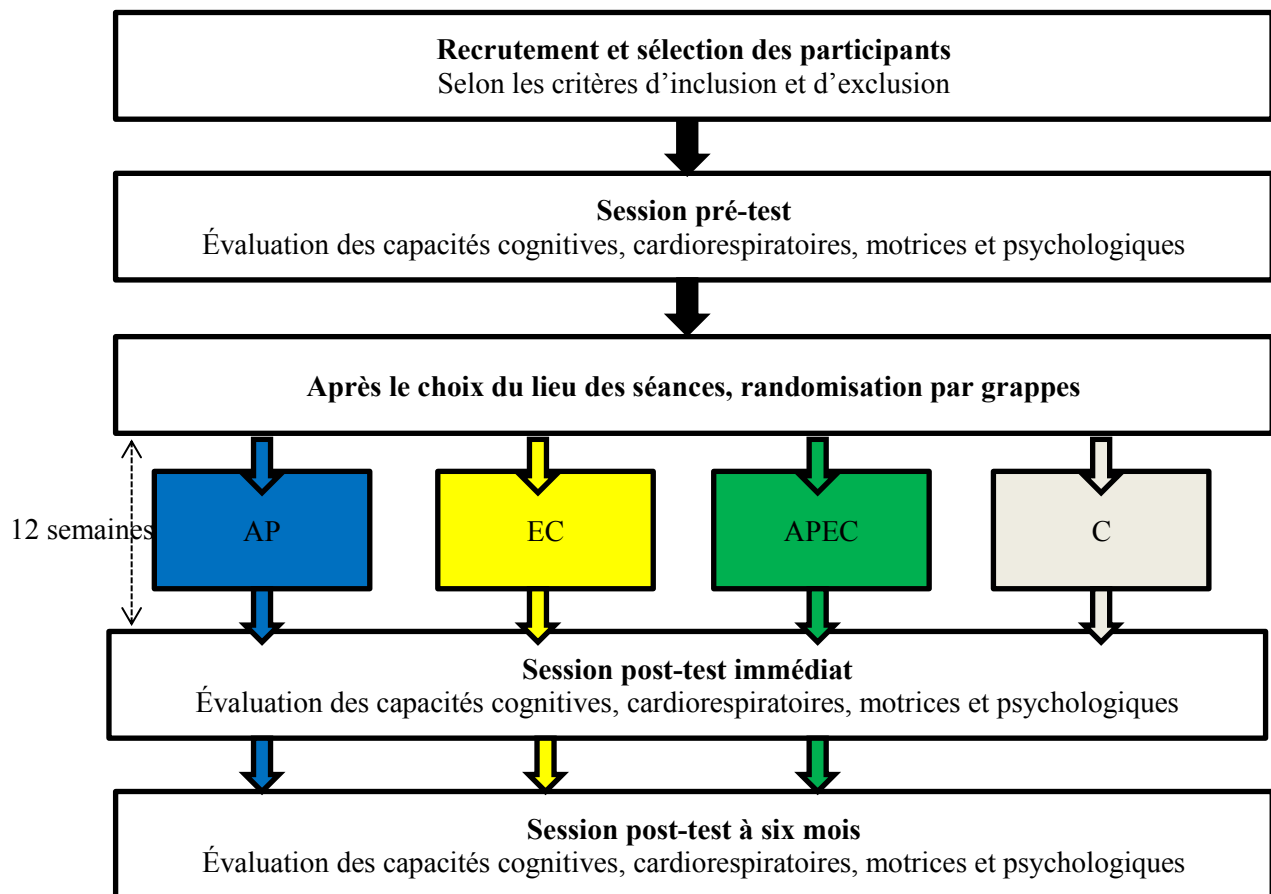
Recrutement et sélection des participants
Selon les critères d'inclusion et d'exclusion

Session pré-test
Évaluation des capacités cognitives, cardiorespiratoires, motrices et psychologiques

Après le choix du lieu des séances, randomisation par grappes

12 semaines

AP

EC

APEC

C

Session post-test immédiat
Évaluation des capacités cognitives, cardiorespiratoires, motrices et psychologiques

Session post-test à six mois
Évaluation des capacités cognitives, cardiorespiratoires, motrices et psychologiques